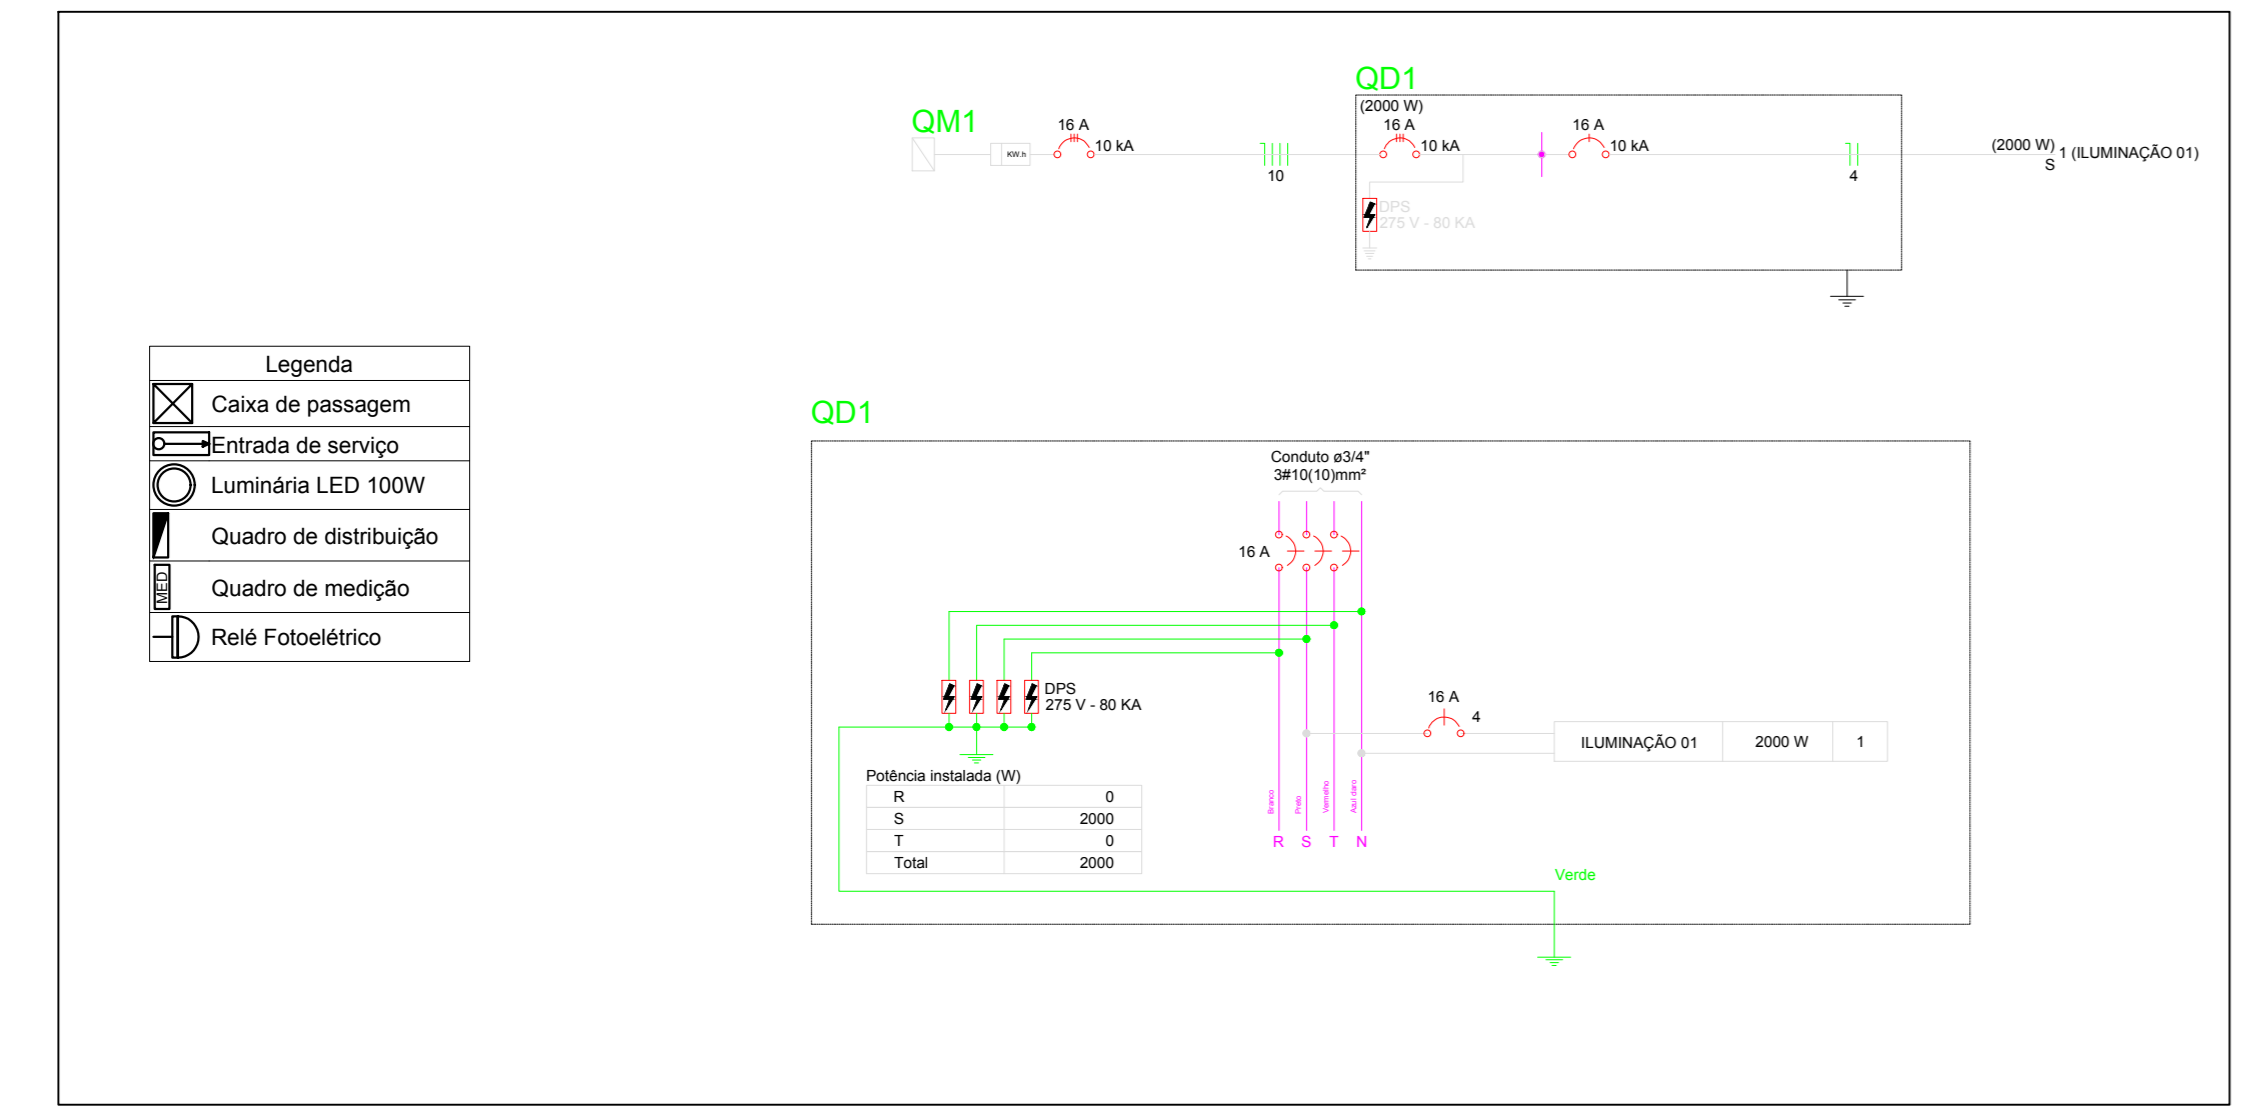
QD1

QM1

(2000 W)

16 A
10 kA

16 A
10 kA

16 A
10 kA

KW.h

10

4

(2000 W)
S 1 (ILUMINAÇÃO 01)

DPS
275 V - 80 KA

| Legenda | |
|---|---|
| | Caixa de passagem |
| | Entrada de serviço |
| | Luminária LED 100W |
| | Quadro de distribuição |
| MED | Quadro de medição |
| | Relé Fotoelétrico |

QD1

Conduto ø3/4"
3#10(10)mm²

16 A

DPS
275 V - 80 KA

16 A
4

| ILUMINAÇÃO 01 | 2000 W | 1 |
|---|---|---|

Potência instalada (W)

| R | 0 |
|---|---|
| S | 2000 |
| T | 0 |
| Total | 2000 |

Branco Preto Vermelho Azul claro

R S T N

Verde